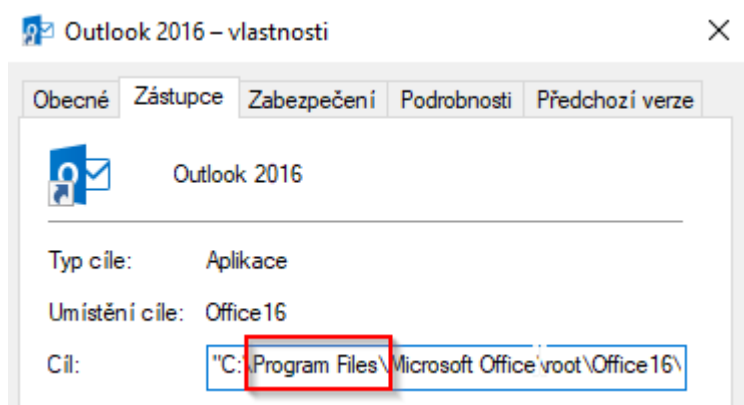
Outlook 2016 – vlastnosti

×

Obecné | Zástupce | Zabezpečení | Podrobnosti | Předchozí verze

Outlook 2016

Typ cíle: Aplikace

Umístění cíle: Office16

Cíl: "C:\Program Files\Microsoft Office\root\Office16\